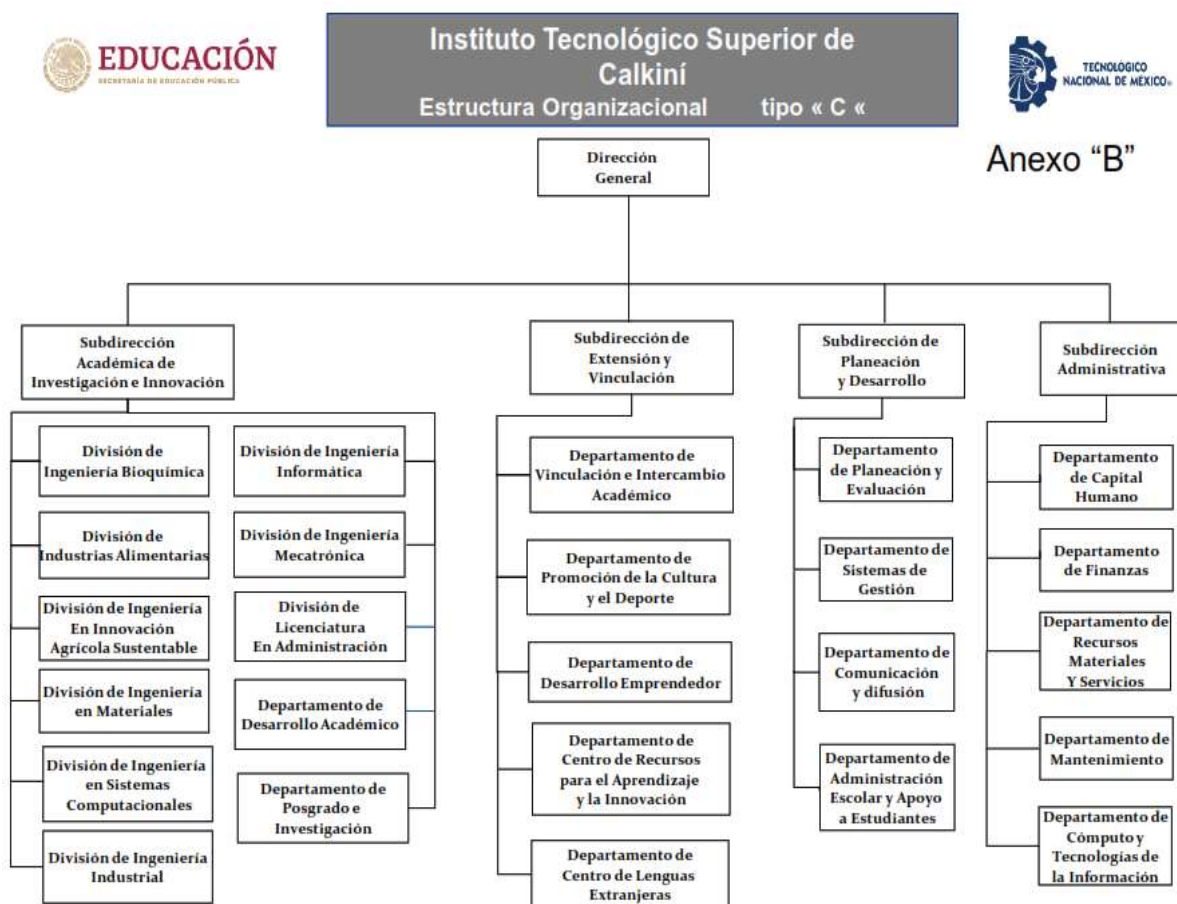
EDUCACIÓN
SECRETARÍA DE EDUCACIÓN PÚBLICA

Instituto Tecnológico Superior de Calkiní
Estructura Organizacional tipo « C «

TECNOLÓGICO NACIONAL DE MÉXICO

Anexo "B"

Dirección General

Subdirección Académica de Investigación e Innovación

División de Ingeniería Bioquímica

División de Industrias Alimentarias

División de Ingeniería En Innovación Agrícola Sustentable

División de Ingeniería en Materiales

División de Ingeniería en Sistemas Computacionales

División de Ingeniería Industrial

División de Ingeniería Informática

División de Ingeniería Mecatrónica

División de Licenciatura En Administración

Departamento de Desarrollo Académico

Departamento de Posgrado e Investigación

Subdirección de Extensión y Vinculación

Departamento de Vinculación e Intercambio Académico

Departamento de Promoción de la Cultura y el Deporte

Departamento de Desarrollo Emprendedor

Departamento de Centro de Recursos para el Aprendizaje y la Innovación

Departamento de Centro de Lenguas Extranjeras

Subdirección de Planeación y Desarrollo

Departamento de Planeación y Evaluación

Departamento de Sistemas de Gestión

Departamento de Comunicación y difusión

Departamento de Administración Escolar y Apoyo a Estudiantes

Subdirección Administrativa

Departamento de Capital Humano

Departamento de Finanzas

Departamento de Recursos Materiales Y Servicios

Departamento de Mantenimiento

Departamento de Cómputo y Tecnologías de la Información